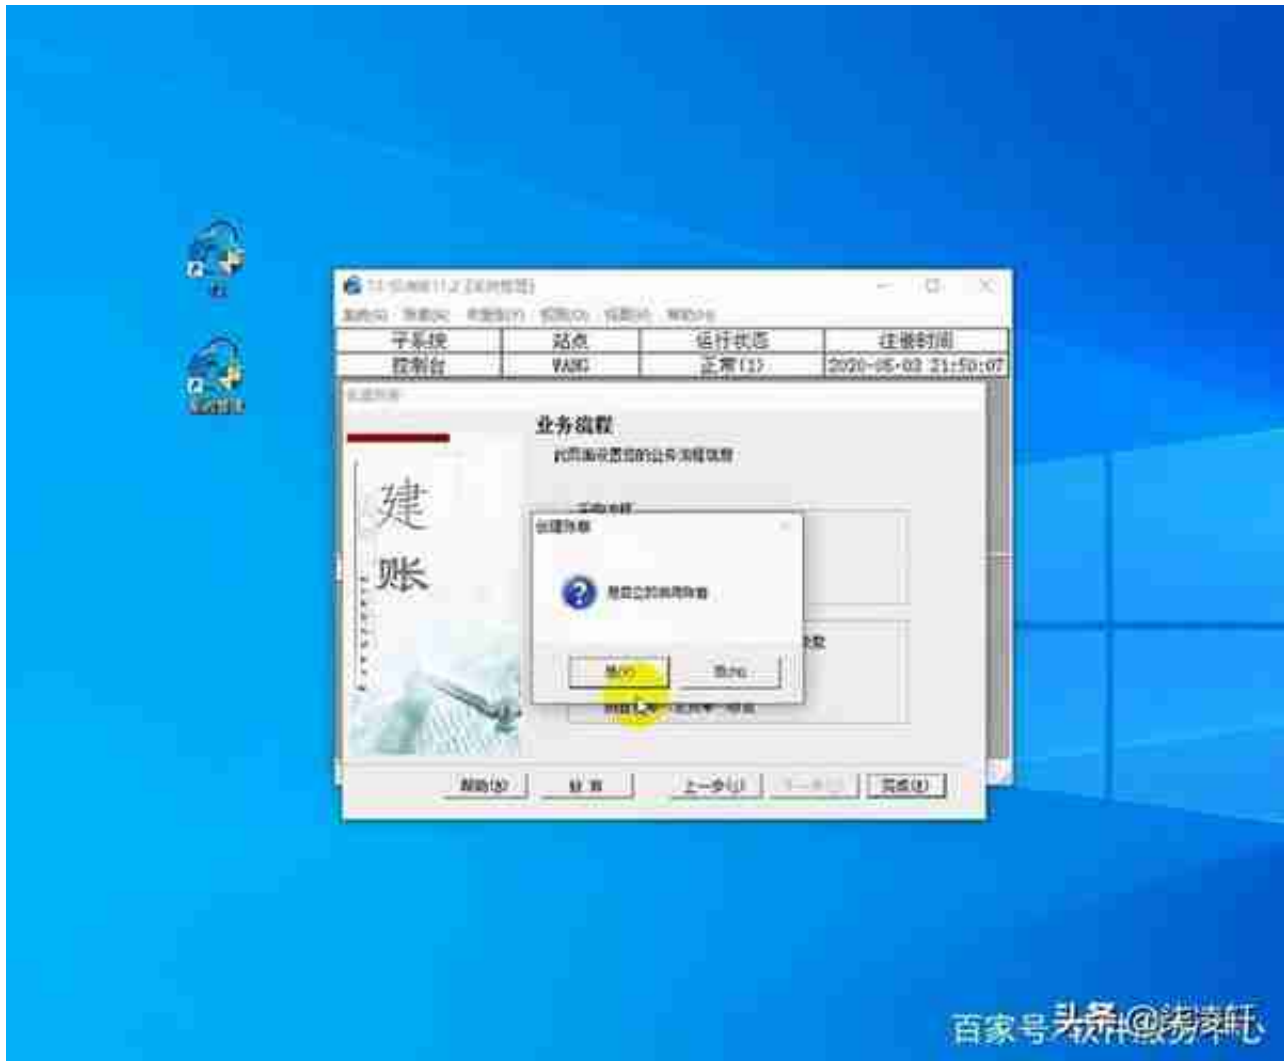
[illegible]

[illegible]

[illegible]

| 子系统 | 站点 | 运行状态 | 注册时间 |
|---|---|---|---|
| 控制台 | WANG | 正常(1) | 2020-05-03 21:50:07 |

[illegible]

业务流程

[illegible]

建

账

创建账套

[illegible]

是(Y)

否(N)

帮助(H)

放弃

上一步(L)

下一步

完成(E)

百家号/头条@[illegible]